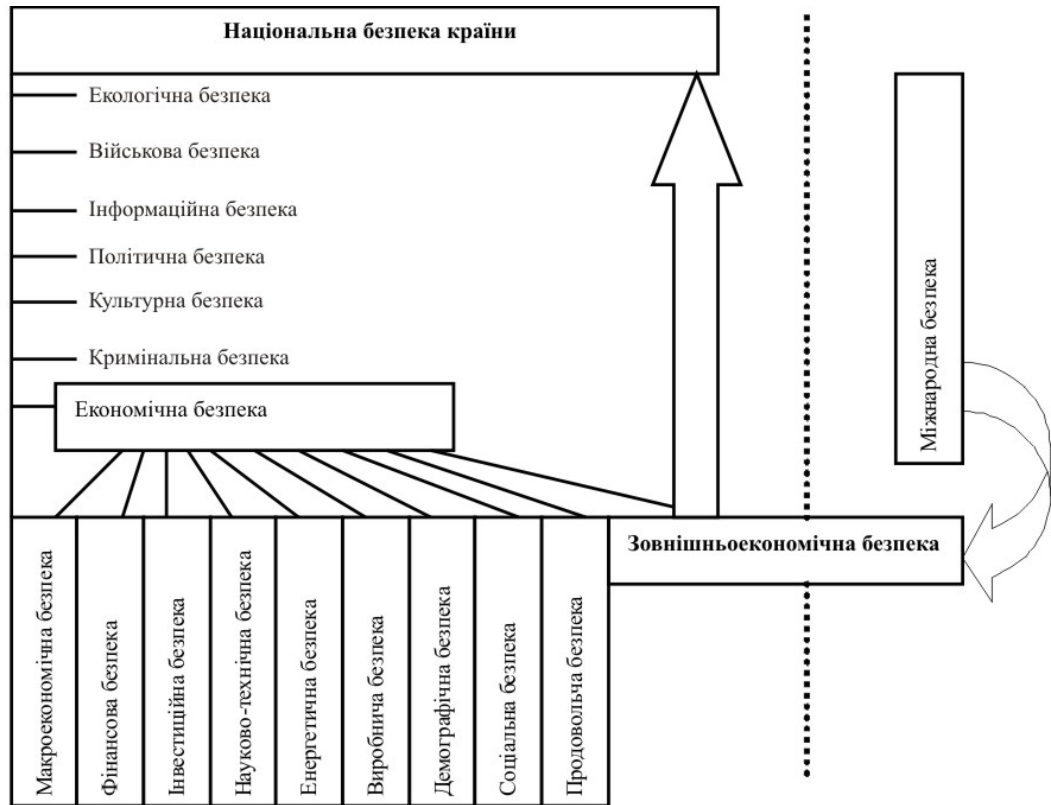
Національна безпека країни

Екологічна безпека

Військова безпека

Інформаційна безпека

Політична безпека

Культурна безпека

Кримінальна безпека

Економічна безпека

Міжнародна безпека

Зовнішньоекономічна безпека

Макроекономічна безпека

Фінансова безпека

Інвестиційна безпека

Науково-технічна безпека

Енергетична безпека

Виробнича безпека

Демографічна безпека

Соціальна безпека

Продовольча безпека